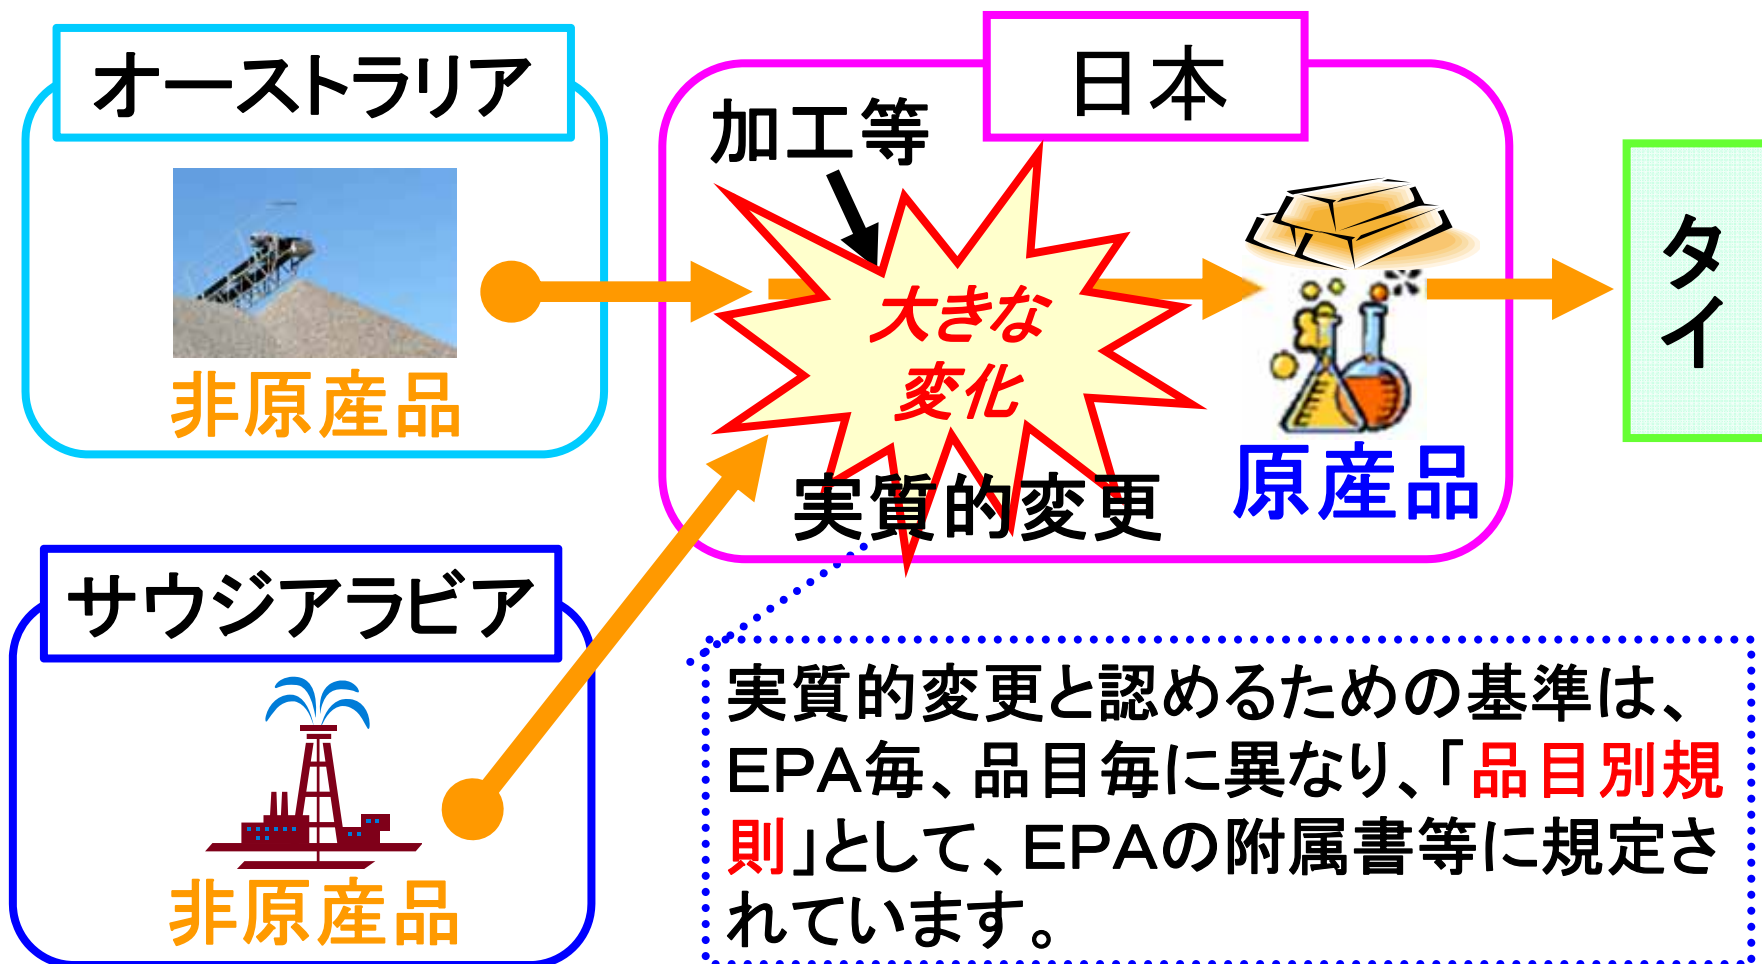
オーストラリア

非原産品

日本

加工等

大きな変化

実質的変更

原産品

タイ

サウジアラビア

非原産品

実質的変更と認めるための基準は、EPA毎、品目毎に異なり、「品目別規則」として、EPAの附属書等に規定されています。